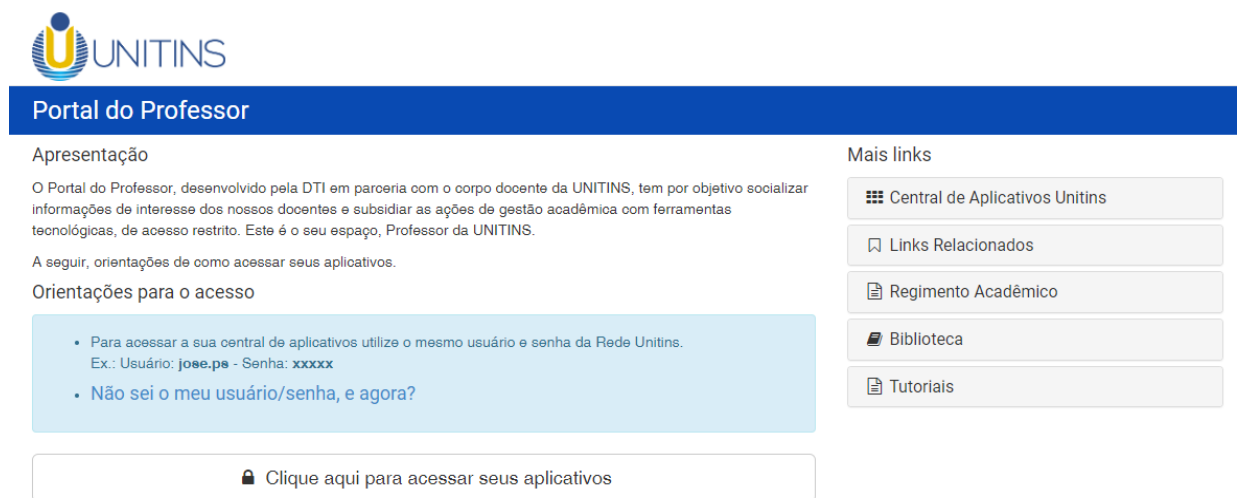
UNITINS

Portal do Professor

Apresentação

O Portal do Professor, desenvolvido pela DTI em parceria com o corpo docente da UNITINS, tem por objetivo socializar informações de interesse dos nossos docentes e subsidiar as ações de gestão acadêmica com ferramentas tecnológicas, de acesso restrito. Este é o seu espaço, Professor da UNITINS.

A seguir, orientações de como acessar seus aplicativos.

Orientações para o acesso

- Para acessar a sua central de aplicativos utilize o mesmo usuário e senha da Rede Unitins. Ex.: Usuário: **jose.ps** - Senha: **xxxxx**
- Não sei o meu usuário/senha, e agora?

Clique aqui para acessar seus aplicativos

Mais links

Central de Aplicativos Unitins

Links Relacionados

Regimento Acadêmico

Biblioteca

Tutoriais